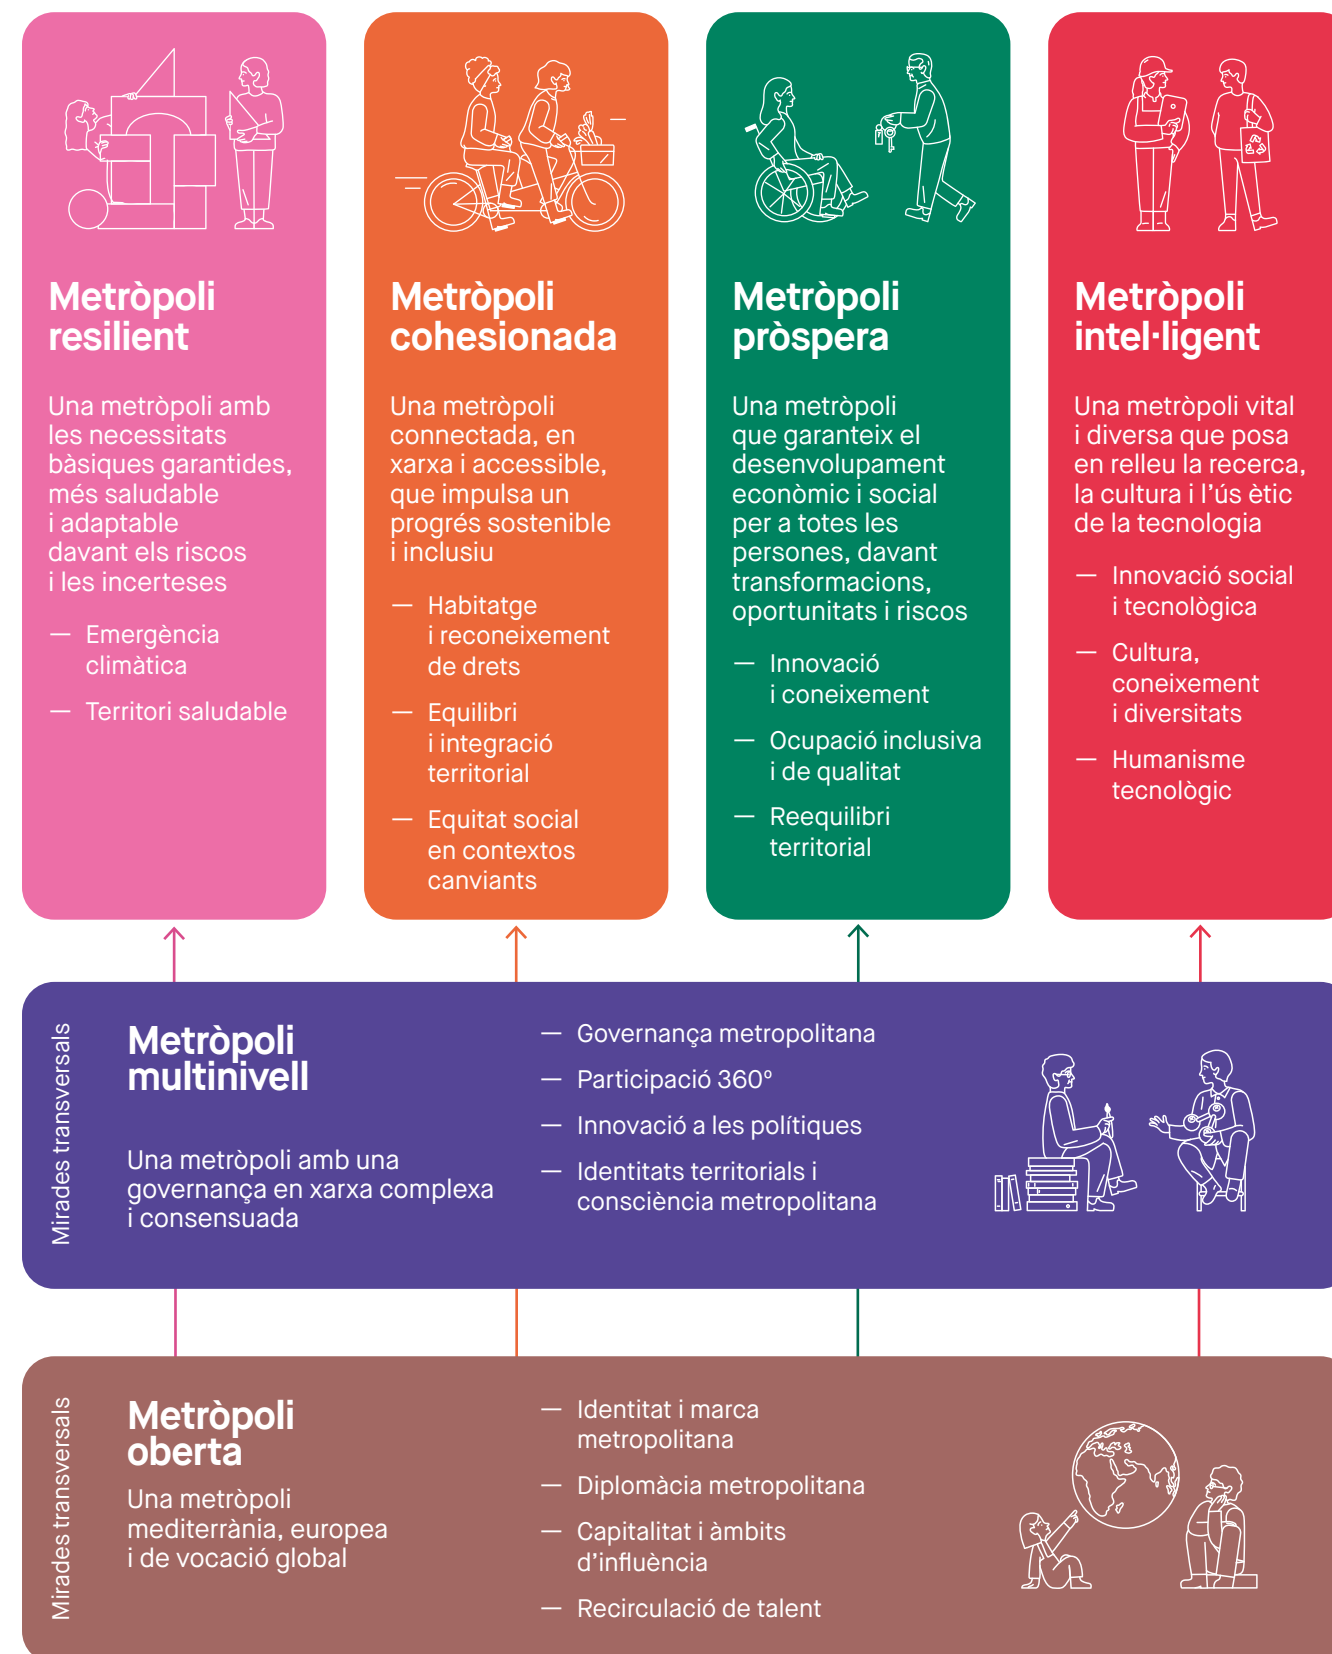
Metròpoli resilient

Una metròpoli amb les necessitats bàsiques garantides, més saludable i adaptable davant els riscos i les incerteses

— Emergència climàtica

— Territori saludable

Metròpoli cohesionada

Una metròpoli connectada, en xarxa i accessible, que impulsa un progrés sostenible i inclusiu

— Habitatge i reconeixement de drets

— Equilibri i integració territorial

— Equitat social en contextos canviants

Metròpoli pròspera

Una metròpoli que garanteix el desenvolupament econòmic i social per a totes les persones, davant transformacions, oportunitats i riscos

— Innovació i coneixement

— Ocupació inclusiva i de qualitat

— Reequilibri territorial

Metròpoli intel·ligent

Una metròpoli vital i diversa que posa en relleu la recerca, la cultura i l'ús ètic de la tecnologia

— Innovació social i tecnològica

— Cultura, coneixement i diversitats

— Humanisme tecnològic

Mirades transversals

Metròpoli multinivell

Una metròpoli amb una governança en xarxa complexa i consensuada

— Governança metropolitana

— Participació 360°

— Innovació a les polítiques

— Identitats territorials i consciència metropolitana

Mirades transversals

Metròpoli oberta

Una metròpoli mediterrània, europea i de vocació global

— Identitat i marca metropolitana

— Diplomàcia metropolitana

— Capitalitat i àmbits d'influència

— Recirculació de talent